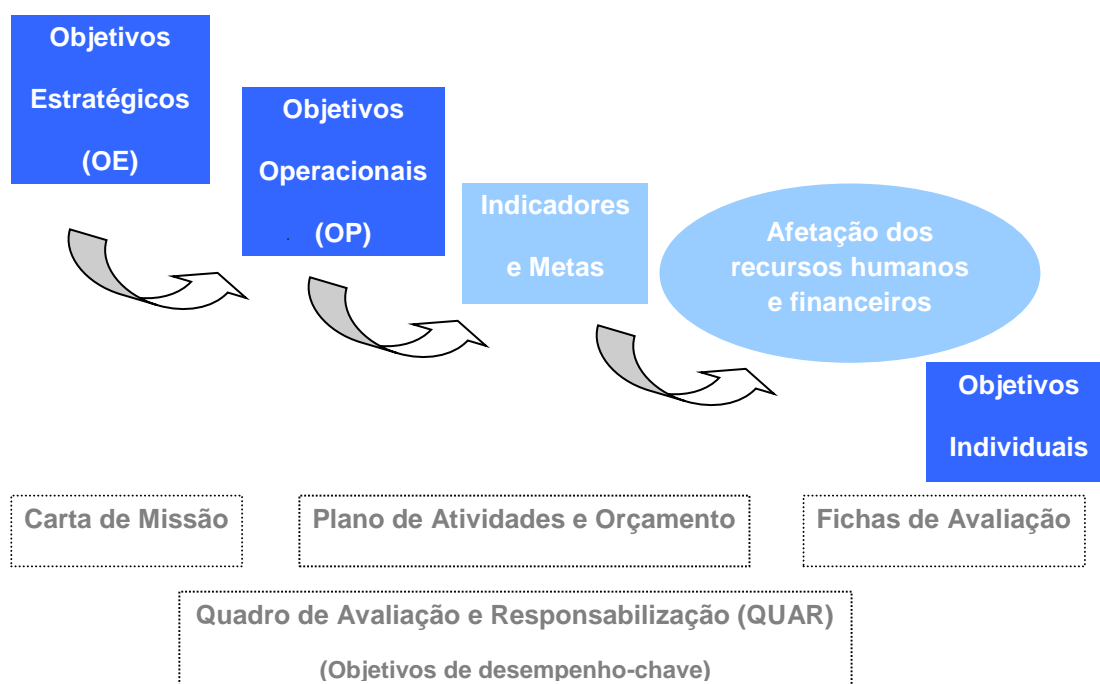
Objetivos
Estratégicos
(OE)

Objetivos
Operacionais
(OP)

Indicadores
e Metas

Afetação dos
recursos humanos
e financeiros

Objetivos
Individuais

Carta de Missão

Plano de Atividades e Orçamento

Fichas de Avaliação

Quadro de Avaliação e Responsabilização (QUAR)
(Objetivos de desempenho-chave)